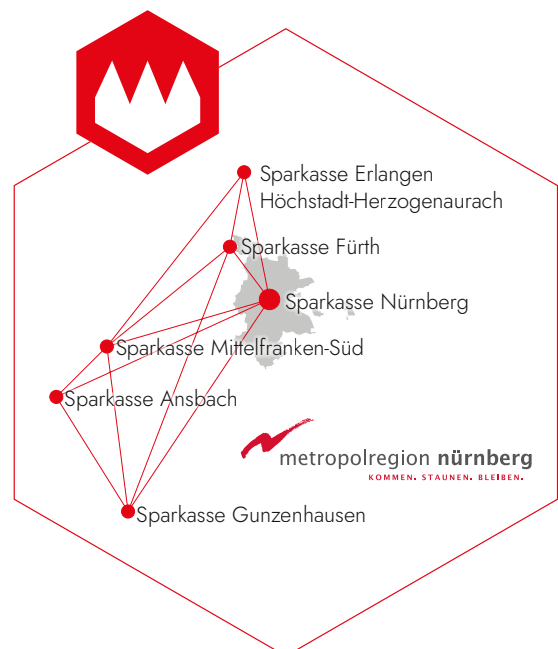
Sparkasse Erlangen Höchstadt-Herzogenaurach

Sparkasse Fürth

Sparkasse Nürnberg

Sparkasse Mittelfranken-Süd

Sparkasse Ansbach

metropolregion nürnberg
KOMMEN. STAUNEN. BLEIBEN.

Sparkasse Gunzenhausen